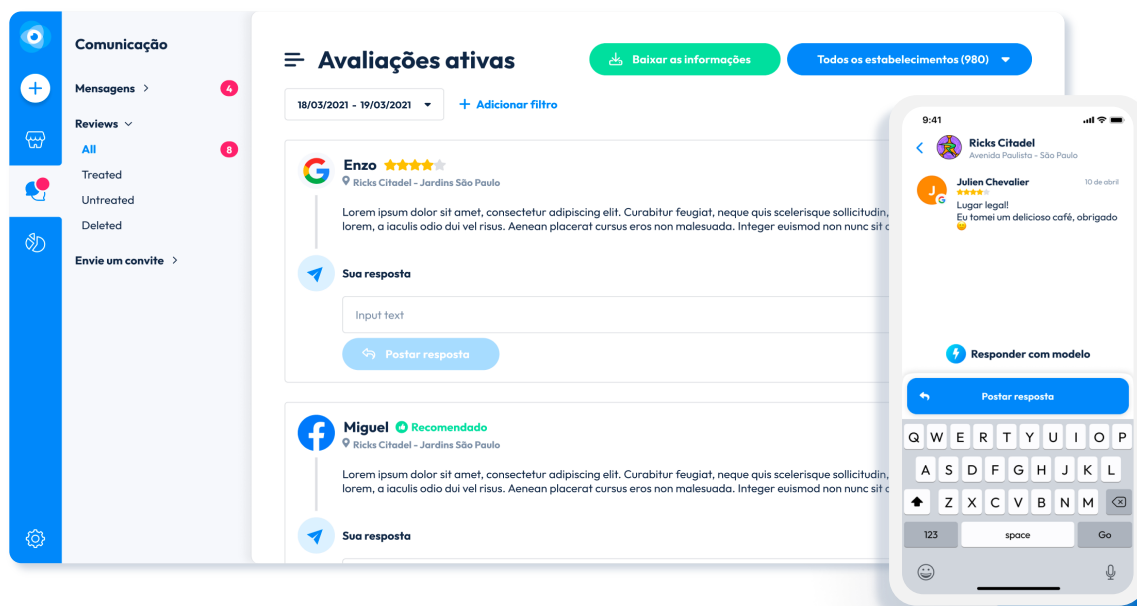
Comunicação

Mensagens 4

Reviews

All 8

Treated

Untreated

Deleted

Envie um convite

Avaliações ativas

Baixar as informações

Todos os estabelecimentos (980)

18/03/2021 - 19/03/2021

Adicionar filtro

Enzo

Ricks Citadel - Jardins São Paulo

Lorem ipsum dolor sit amet, consectetur adipiscing elit. Curabitur feugiat, neque quis scelerisque sollicitudin, lorem, a iaculis odio dui vel risus. Aenean placerat cursus eros non malesuada. Integer euismod non nunc sit

Sua resposta

Input text

Postar resposta

Miguel Recomendado

Ricks Citadel - Jardins São Paulo

Lorem ipsum dolor sit amet, consectetur adipiscing elit. Curabitur feugiat, neque quis scelerisque sollicitudin, lorem, a iaculis odio dui vel risus. Aenean placerat cursus eros non malesuada. Integer euismod non nunc sit

Sua resposta

9:41

Ricks Citadel

Avenida Paulista - São Paulo

J

Julien Chevalier

10 de abril

Lugar legal!

Eu tomei um delicioso café, obrigado

Responder com modelo

Postar resposta

Q W E R T Y U I O P

A S D F G H J K L

Z X C V B N M

123

space

Go